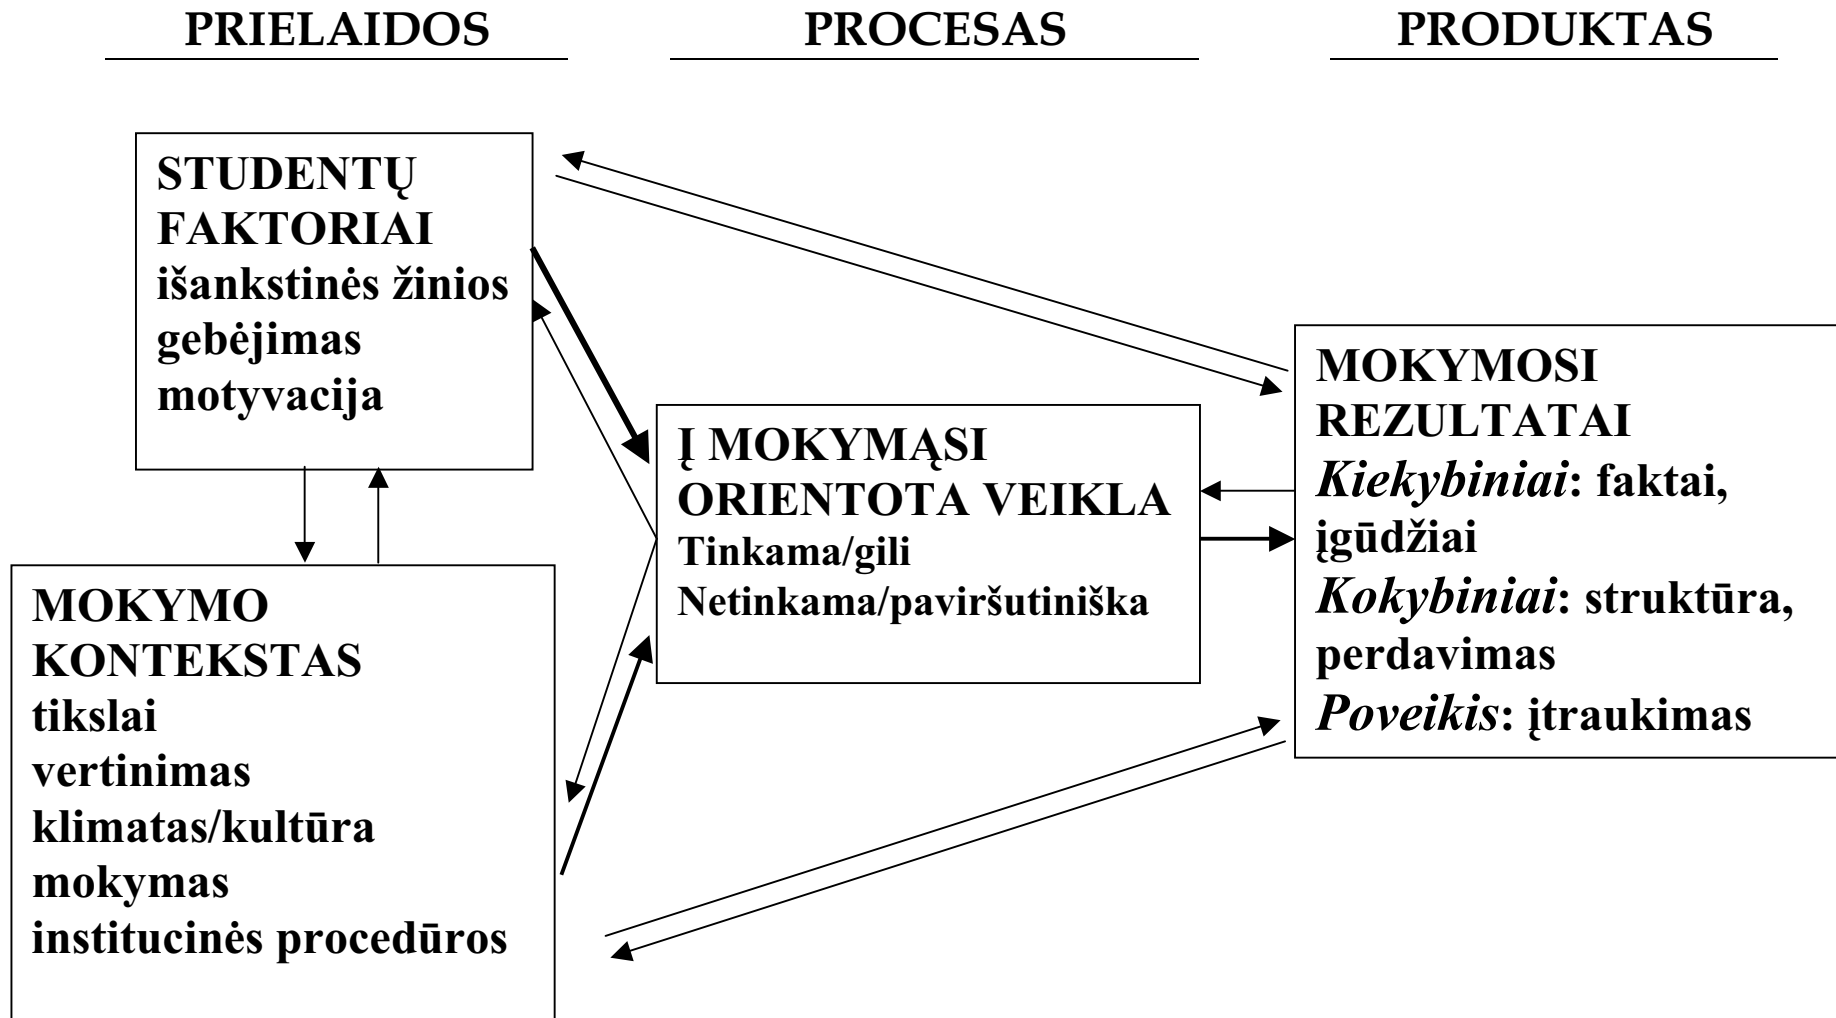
PRIELAIDOS

PROCESAS

PRODUKTAS

STUDENTŲ FAKTORIAI
išankstinės žinios
gebėjimas
motyvacija

MOKYMO KONTEKSTAS
tikslai
vertinimas
klimatas/kultūra
mokymas
institucinės procedūros

Į MOKYMĄSI ORIENTOTA VEIKLA
Tinkama/gili
Netinkama/paviršutiniška

MOKYMOSI REZULTATAI
*Kiekybiniai*: faktai, įgūdžiai
*Kokybiniai*: struktūra, perdavimas
*Poveikis*: įtraukimas